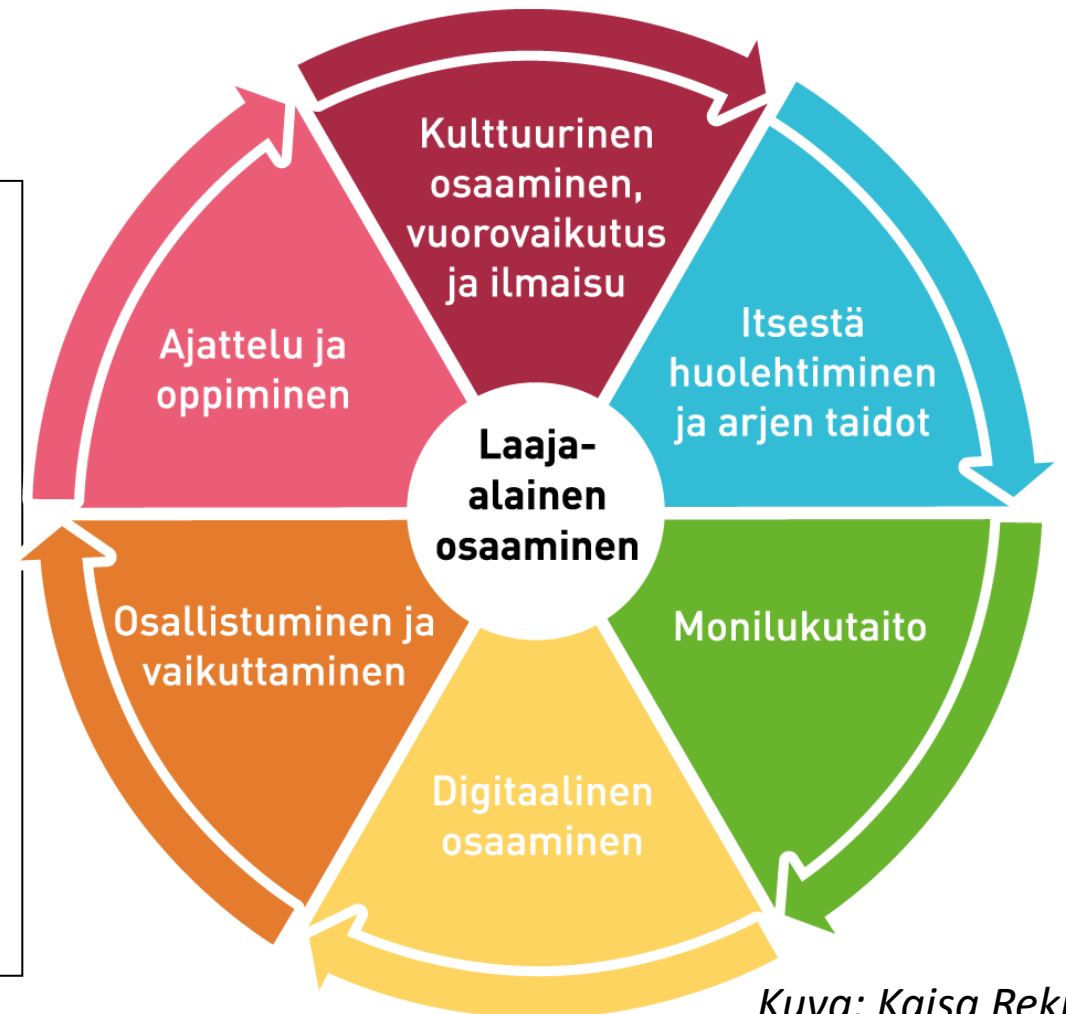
Kulttuurinen osaaminen, vuorovaikutus ja ilmaisu

Itsestä huolehtiminen ja arjen taidot

Monilukutaito

Digitaalinen osaaminen

Osallistuminen ja vaikuttaminen

Ajattelu ja oppiminen

Laaja-alainen osaaminen

Kuva: Kaisa Rek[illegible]